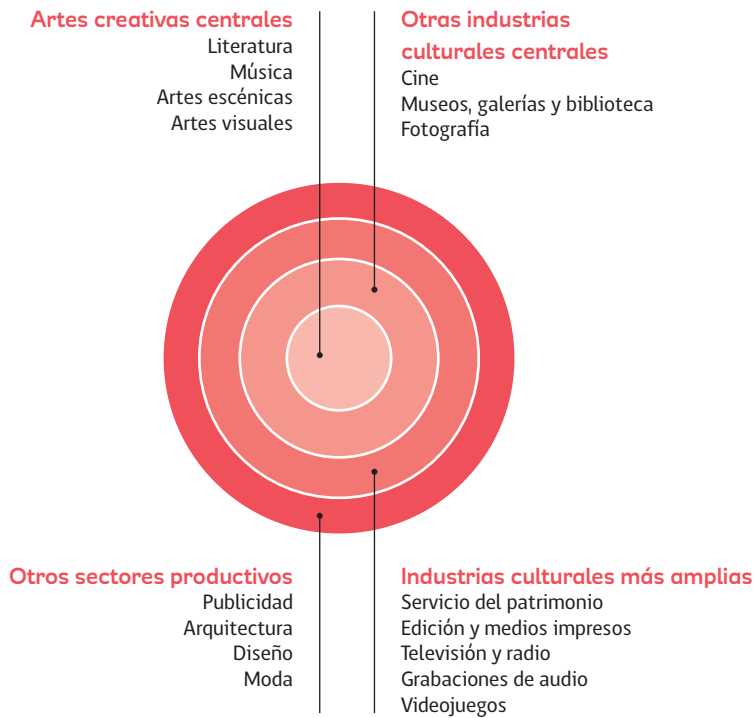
Artes creativas centrales
Literatura
Música
Artes escénicas
Artes visuales

Otras industrias culturales centrales
Cine
Museos, galerías y biblioteca
Fotografía

Otros sectores productivos
Publicidad
Arquitectura
Diseño
Moda

Industrias culturales más amplias
Servicio del patrimonio
Edición y medios impresos
Televisión y radio
Grabaciones de audio
Videojuegos